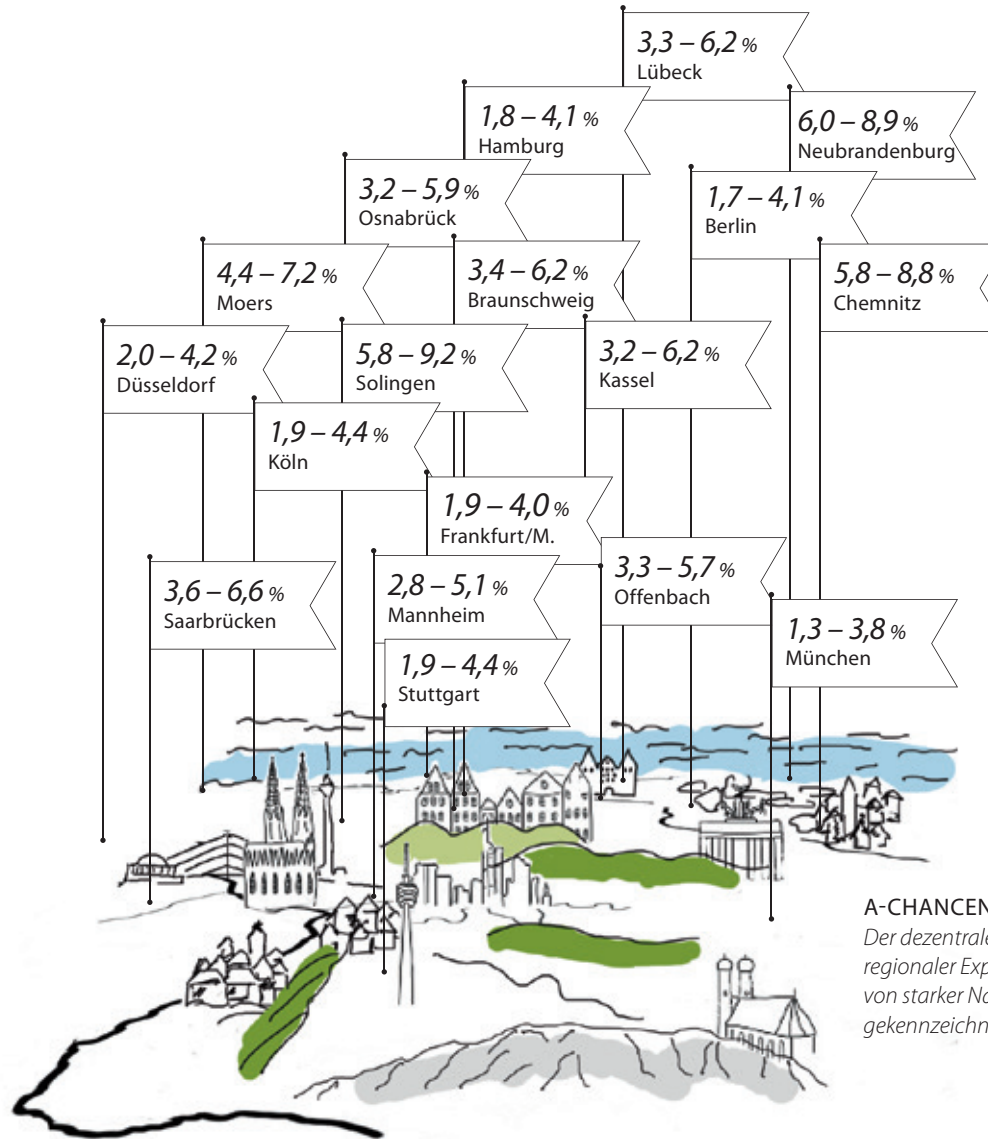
3,3 – 6,2 %
Lübeck

1,8 – 4,1 %
Hamburg

6,0 – 8,9 %
Neubrandenburg

3,2 – 5,9 %
Osnabrück

1,7 – 4,1 %
Berlin

4,4 – 7,2 %
Moers

3,4 – 6,2 %
Braunschweig

5,8 – 8,8 %
Chemnitz

2,0 – 4,2 %
Düsseldorf

5,8 – 9,2 %
Solingen

3,2 – 6,2 %
Kassel

1,9 – 4,4 %
Köln

1,9 – 4,0 %
Frankfurt/M.

3,6 – 6,6 %
Saarbrücken

2,8 – 5,1 %
Mannheim

3,3 – 5,7 %
Offenbach

1,3 – 3,8 %
München

1,9 – 4,4 %
Stuttgart

A-CHANCEN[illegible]
Der dezentrale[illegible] regionaler Exp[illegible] von starker Na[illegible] gekennzeichn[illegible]